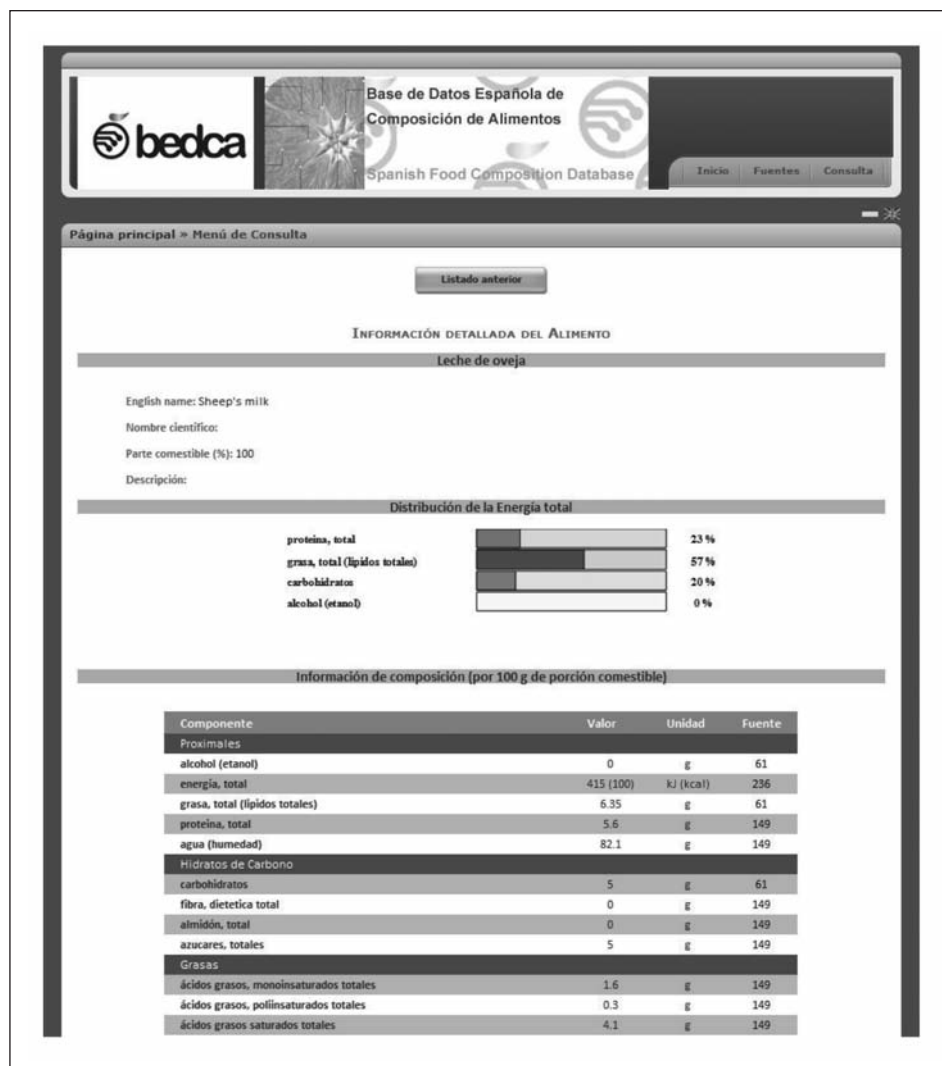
bedca

Base de Datos Española de Composición de Alimentos

Spanish Food Composition Database

Inicio | Fuentes | Consulta

Página principal » Menú de Consulta

Listado anterior

Información detallada del Alimento

Leche de oveja

English name: Sheep's milk

Nombre científico:

Parte comestible (%): 100

Descripción:

Distribución de la Energía total

proteina, total 23 %

grasa, total (lipidos totales) 57 %

carbohidratos 20 %

alcohol (etanol) 0 %

Información de composición (por 100 g de porción comestible)

| Componente | Valor | Unidad | Fuente |
|---|---|---|---|
| Proximales | | | |
| alcohol (etanol) | 0 | g | 61 |
| energía, total | 415 (100) | kJ (kcal) | 236 |
| grasa, total (lípidos totales) | 6.35 | g | 61 |
| proteína, total | 5.6 | g | 149 |
| agua (humedad) | 82.1 | g | 149 |
| Hidratos de Carbono | | | |
| carbohidratos | 5 | g | 61 |
| fibra, dietetica total | 0 | g | 149 |
| almidón, total | 0 | g | 149 |
| azucares, totales | 5 | g | 149 |
| Grasas | | | |
| ácidos grasos, monoinsaturados totales | 1.6 | g | 149 |
| ácidos grasos, poliinsaturados totales | 0.3 | g | 149 |
| ácidos grasos saturados totales | 4.1 | g | 149 |